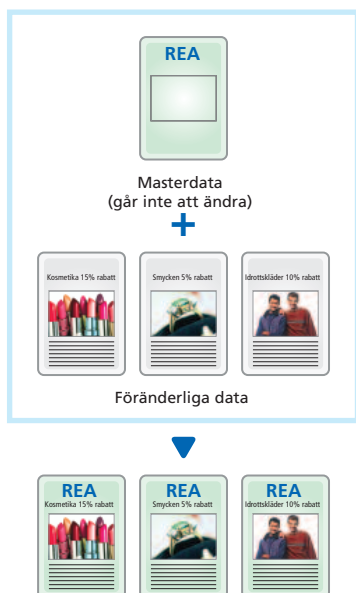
REA

Masterdata
(går inte att ändra)

+

Kosmetika 15% rabatt

Smycken 5% rabatt

Idrottskläder 10% rabatt

Föränderliga data

REA
Kosmetika 15% rabatt

REA
Smycken 5% rabatt

REA
Idrottskläder 10% rabatt